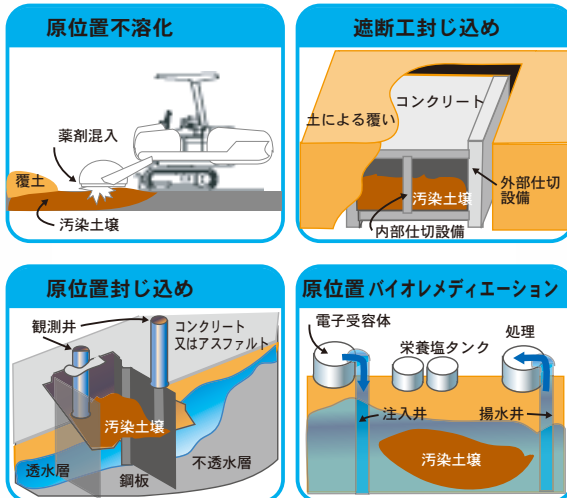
原位置不溶化

薬剤混入

覆土

汚染土壌

遮断工封じ込め

土による覆い

コンクリート

汚染土壌

外部仕切設備

内部仕切設備

原位置封じ込め

観測井

コンクリート又はアスファルト

汚染土壌

透水層

鋼板

不透水層

原位置バイオレメディエーション

電子受容体

栄養塩タンク

処理

注入井

揚水井

汚染土壌